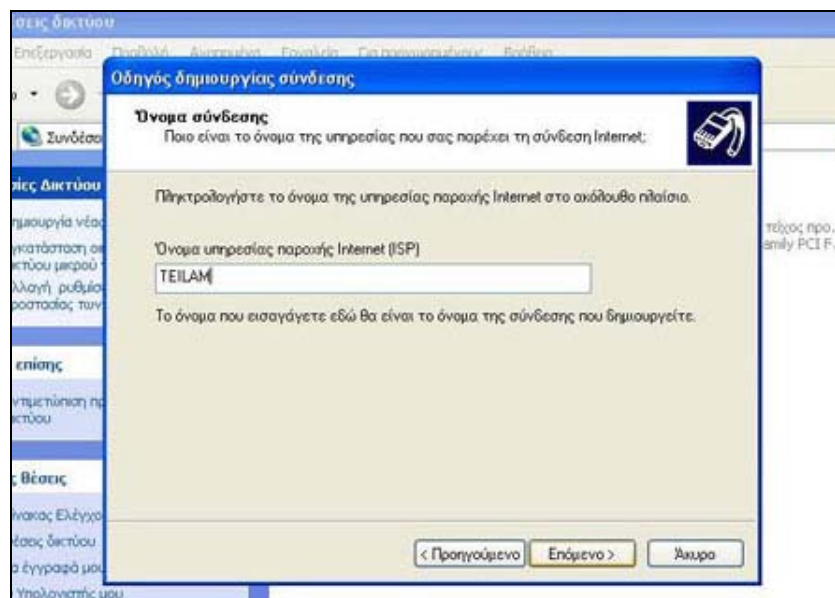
σεις δικτύου

Επεξεργασία

Συνδέσει

σίες Δικτύου

ημιουργία νέα

γκατάσταση οι

ικτύου μικρού

λλαγή ρυθμίσ

ροστασίας τω

επίσης

ντιμετώπιση π

ικτύου

ς θέσεις

ίνακας Ελέγχο

έσεις δικτύου

α έγγραφά μο

Υπολογιστής μου

τείχος προ.

amily PCI F.

Οδηγός δημιουργίας σύνδεσης

Όνομα σύνδεσης

Ποιο είναι το όνομα της υπηρεσίας που σας παρέχει τη σύνδεση Internet;

Πληκτρολογήστε το όνομα της υπηρεσίας παροχής Internet στο ακόλουθο πλαίσιο.

Όνομα υπηρεσίας παροχής Internet (ISP)

TEILAM

Το όνομα που εισαγάγετε εδώ θα είναι το όνομα της σύνδεσης που δημιουργείτε.

< Προηγούμενο | Επόμενο > | Άκυρο